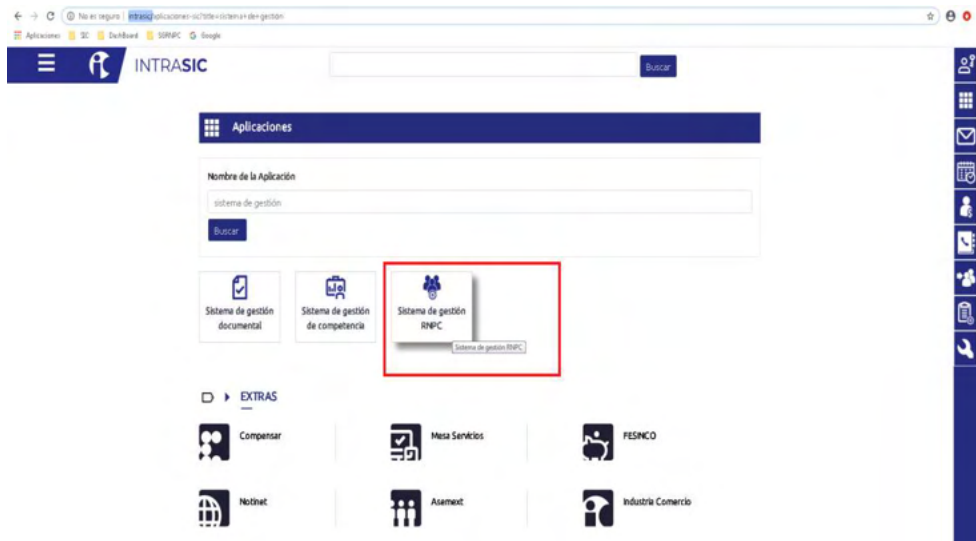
No es seguro | intrasic/aplicaciones-sic?title=sistema+de+gestión

Aplicaciones SIC DashBoard SGRNPC Google

INTRASIC

Buscar

Aplicaciones

Nombre de la Aplicación

sistema de gestión

Buscar

Sistema de gestión documental

Sistema de gestión de competencia

Sistema de gestión RNPC

Sistema de gestión RNPC

EXTRAS

Compensar

Mesa Servicios

FESINCO

Notinet

Asemext

Industria Comercio